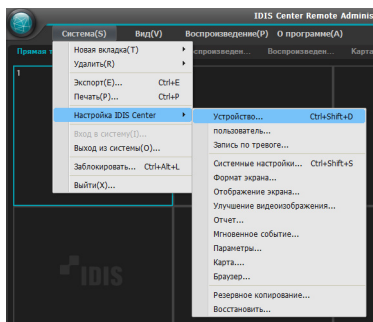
Система(S) Вид(V) Воспроизведение(P) О программе(A)

IDIS Center Remote Adminis

Прямая т

Воспроизведен...

Воспроизведен...

Карт

1

Новая вкладка(T)

Удалить(R)

Экспорт(E)... Ctrl+E

Печать(P)... Ctrl+P

Настройка IDIS Center

Вход в систему(I)...

Выход из системы(O)...

Заблокировать... Ctrl+Alt+L

Выйти(X)...

Устройство... Ctrl+Shift+D

пользователь...

Запись по тревоге...

Системные настройки... Ctrl+Shift+S

Формат экрана...

Отображение экрана...

Улучшение видеоизображения...

Отчет...

Мгновенное событие...

Параметры...

Карта....

Браузер...

Резервное копирование...

Восстановить...

IDIS